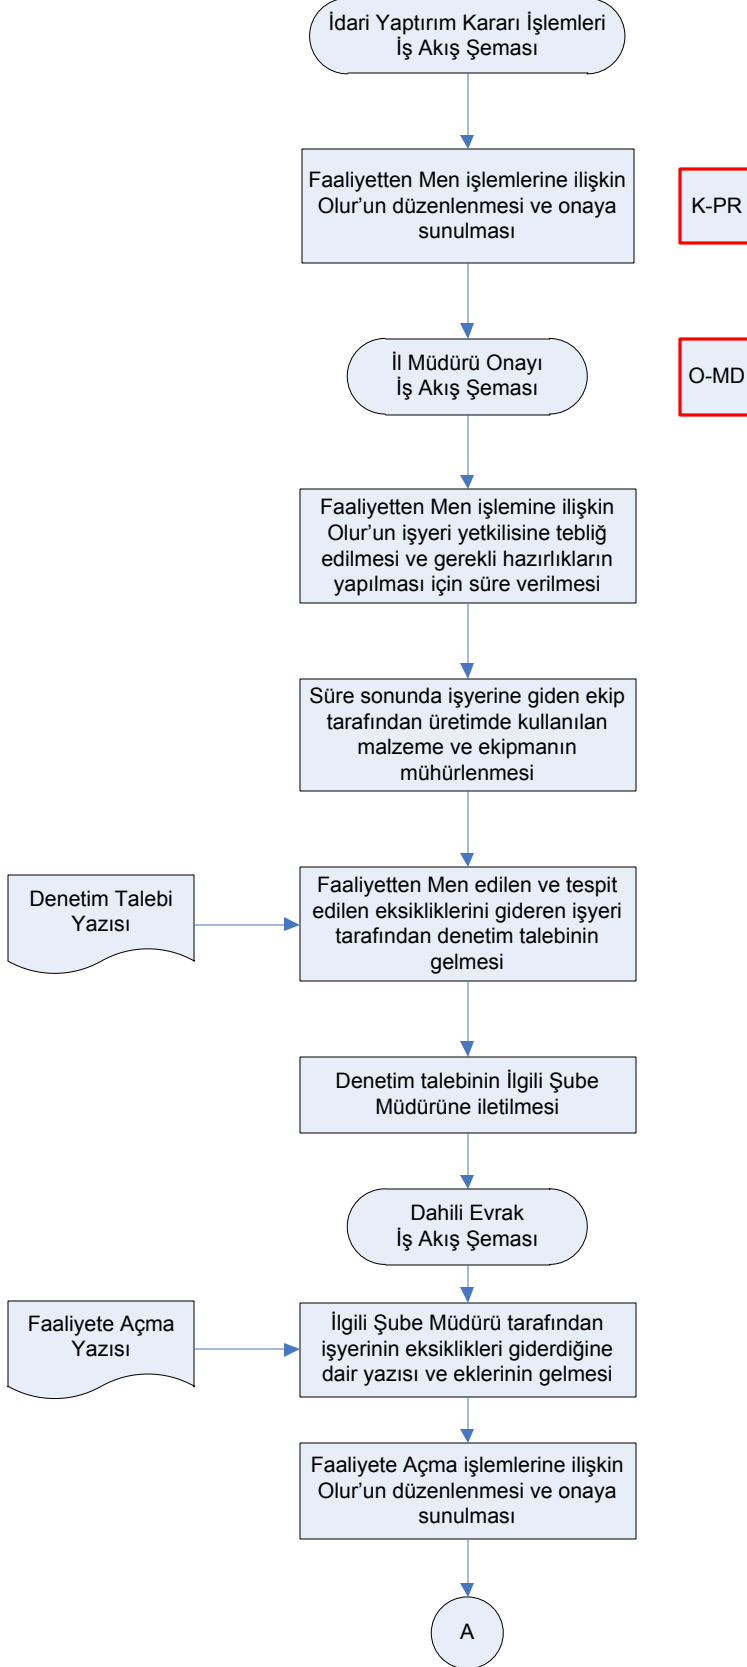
İdari Yaptırım Kararı İşlemleri İş Akış Şeması

Faaliyetten Men işlemlerine ilişkin Olur'un düzenlenmesi ve onaya sunulması

K-PR

İl Müdürü Onayı İş Akış Şeması

O-MD

Faaliyetten Men işlemine ilişkin Olur'un işyeri yetkilisine tebliğ edilmesi ve gerekli hazırlıkların yapılması için süre verilmesi

Süre sonunda işyerine giden ekip tarafından üretimde kullanılan malzeme ve ekipmanın mühürlenmesi

Denetim Talebi Yazısı

Faaliyetten Men edilen ve tespit edilen eksikliklerini gideren işyeri tarafından denetim talebinin gelmesi

Denetim talebinin İlgili Şube Müdürüne iletilmesi

Dahili Evrak İş Akış Şeması

Faaliyete Açma Yazısı

İlgili Şube Müdürü tarafından işyerinin eksiklikleri giderdiğine dair yazısı ve eklerinin gelmesi

Faaliyete Açma işlemlerine ilişkin Olur'un düzenlenmesi ve onaya sunulması

A